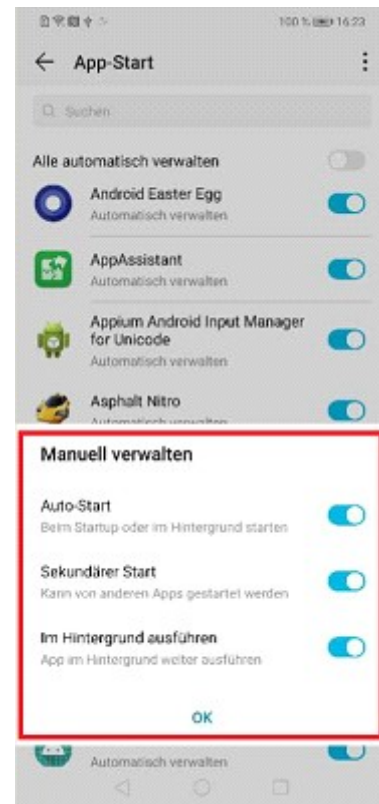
100 % 16:23

← App-Start

Suchen

Alle automatisch verwalten

Android Easter Egg
Automatisch verwalten

AppAssistant
Automatisch verwalten

Appium Android Input Manager for Unicode
Automatisch verwalten

Asphalt Nitro
Automatisch verwalten

Manuell verwalten

Auto-Start
Beim Startup oder im Hintergrund starten

Sekundärer Start
Kann von anderen Apps gestartet werden

Im Hintergrund ausführen
App im Hintergrund weiter ausführen

OK

Automatisch verwalten